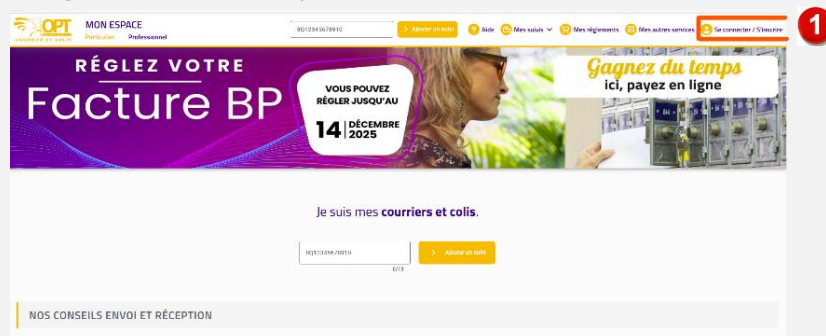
OPT

MON ESPACE
Particulier Professionnel

8Q12345678910

> Ajouter un suivi

Aide Mes suivis Mes règlements Mes autres services Se connecter / S'inscrire

1

RÉGLEZ VOTRE
Facture BP

VOUS POUVEZ RÉGLER JUSQU'AU
14 DÉCEMBRE 2025

Gagnez du temps
ici, payez en ligne

Je suis mes courriers et colis.

8Q12345678910

> Ajouter un suivi

0/13

NOS CONSEILS ENVOI ET RÉCEPTION